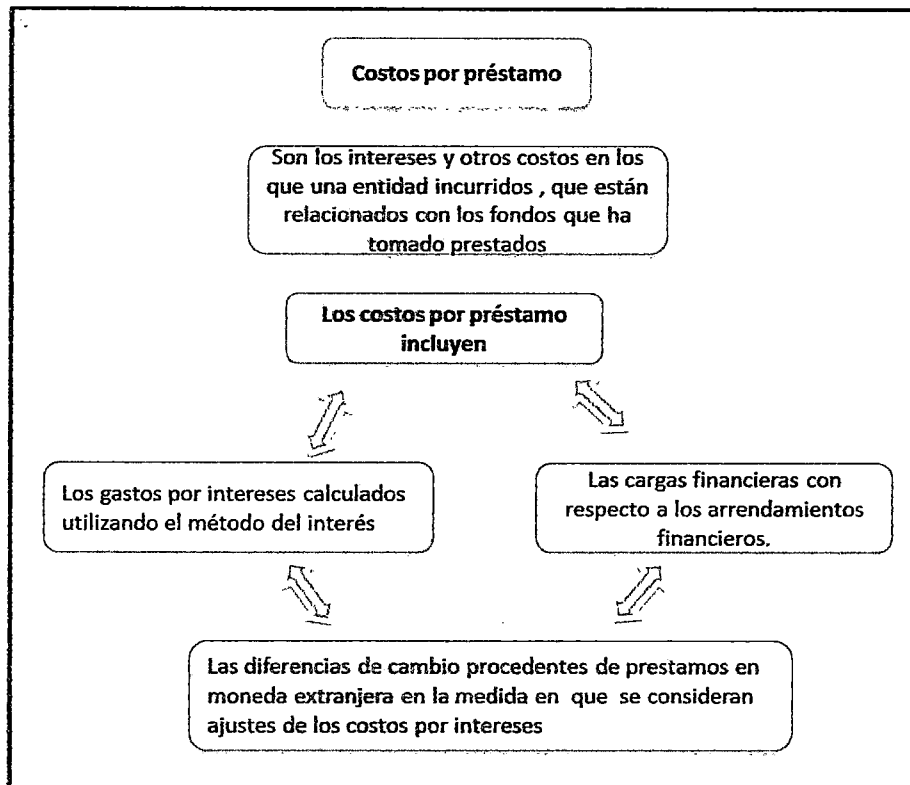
Costos por préstamo

Son los intereses y otros costos en los que una entidad incurridos , que están relacionados con los fondos que ha tomado prestados

Los costos por préstamo incluyen

Los gastos por intereses calculados utilizando el método del interés

Las cargas financieras con respecto a los arrendamientos financieros.

Las diferencias de cambio procedentes de prestamos en moneda extranjera en la medida en que se consideran ajustes de los costos por intereses